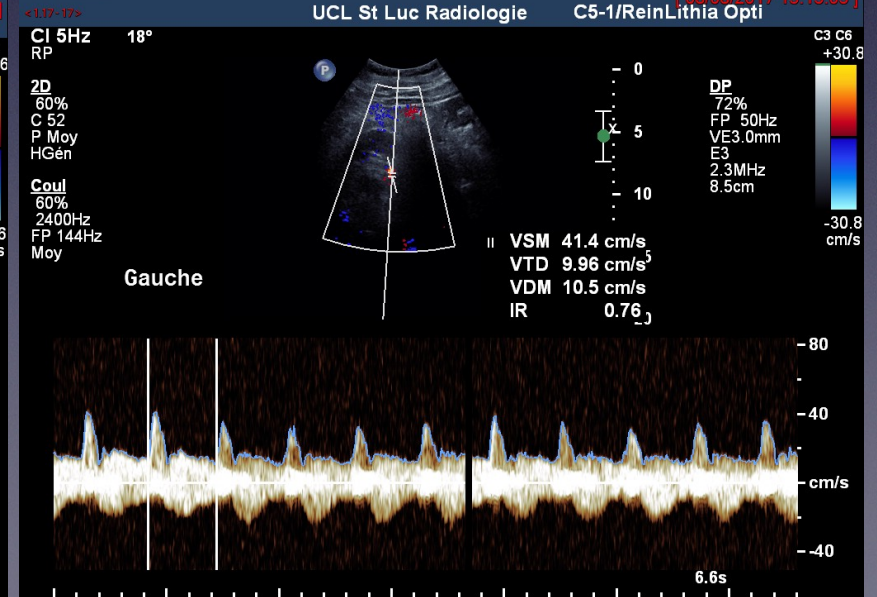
< 1.17- 17>

UCL St Luc Radiologie C5-1/ReinLithia Opti

CI 5Hz 18°
RP

2D
60%
C 52
P Moy
HGén

Coul
60%
2400Hz
FP 144Hz
Moy

Gauche

P

0
5
10

DP
72%
FP 50Hz
VE3.0mm
E3
2.3MHz
8.5cm

C3 C6
+30.8
-30.8
cm/s

VSM 41.4 cm/s
VTD 9.96 cm/s
VDM 10.5 cm/s
IR 0.76

-80
-40
cm/s
-40

6.6s